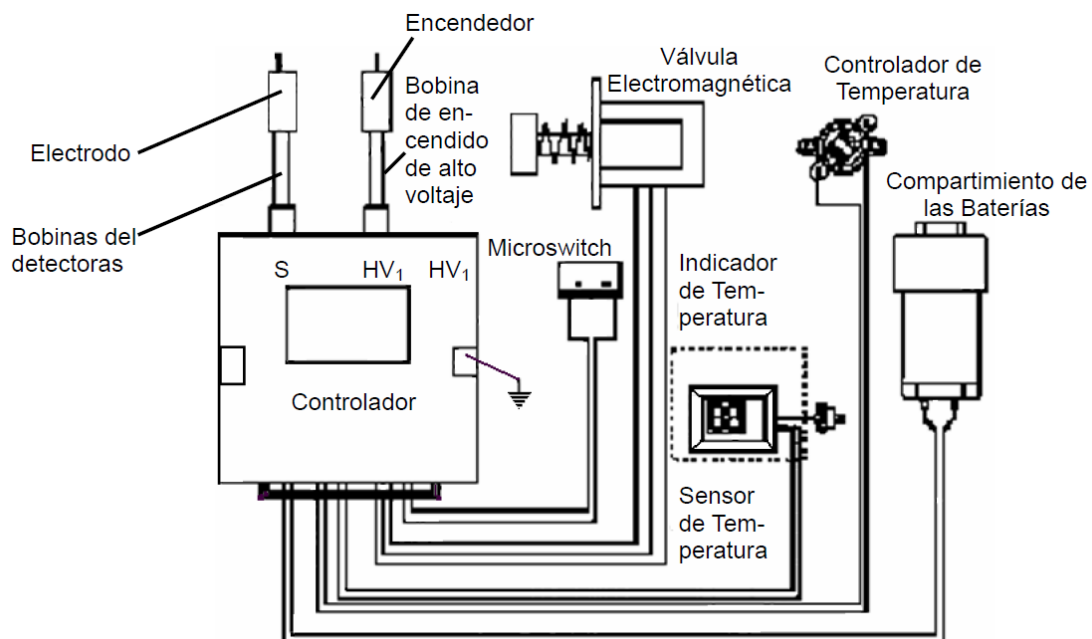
Encendedor

Válvula Electromagnética

Controlador de Temperatura

Bobina de encendido de alto voltaje

Electrodo

Compartimiento de las Baterías

Bobinas del detectoras

Microswitch

S

$HV_1$

$HV_1$

Indicador de Temperatura

Controlador

Sensor de Temperatura